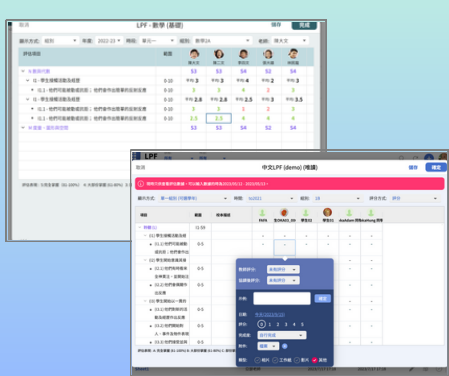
取消 LPF - 數學 (基礎) 儲存 完成

顯示方式: 組別 年度: 2022-23 時段: 學元一 組別: 數學1A 教師: 陳大文

評估項目 範圍 陳大文 陳二文 李明兒 張大強 張美玲

S3 S3 S2 S4 S4

I1 - 學生積極活動及投入 0-10 平均 3 平均 4 平均 4 平均 3 平均 4

I1.1 - 他們可能積極回應 0-10 3 3 4 2 3

I1.2 - 他們可能積極回應 0-10 平均 2.8 平均 3 平均 2.5 平均 3 平均 4

0-10 3 3 2 3 4

0-10 2 2.5 3 4 4

S3 S3 S2 S4 S4

評估表單: 分數(0-100%) 6 - 傑出表現(91-100%)

LPF

取消 中文LPF (demo) (唯讀) 儲存 確定

您所在的評估表單中，可以輸入數據的時段為2022/05/11 - 2022/05/11。

顯示方式: 第一組別 (可選學生) 時段: 1st2022 組別: 1B 評分方式: 評分

項目 範圍 分數 評估

I1.1 他們可能會 0-5

I1.2 他們可能會 0-5

I2.1 他們可能 0-5

I2.2 他們可能 0-5

I3.1 他們可能 0-5

I3.2 他們可能 0-5

教師評分: 系統評分

協調者評分: 系統評分

評語: 新增

日期: 今天 (2022/5/10)

評分: 0 1 2 3 4 5

完成度: 進行完成

附件: 選擇

類型: 相片 工作紙 影片 其他

評估表單: 6 - 傑出表現(91-100%) 5 - 良好表現(81-90%)